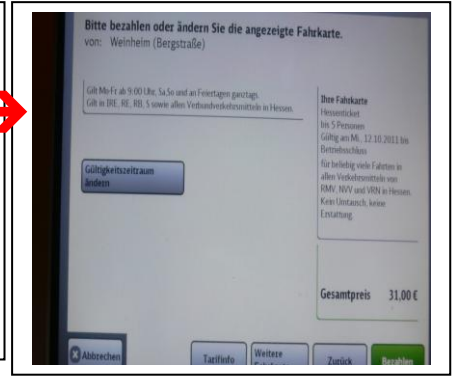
Bitte bezahlen oder ändern Sie die angezeigte Fahrkarte.
von: Weinheim (Bergstraße)

Gilt Mo-Fr ab 9:00 Uhr, Sa,So und an Feiertagen ganztags.
Gilt in IRE, RE, RB, S sowie allen Verbundverkehrsmitteln in Hessen.

Ihre Fahrkarte
Hessenticket
bis 5 Personen
Gültig am Mi, 12.10.2011 bis Betriebsschluss
für beliebig viele Fahrten in allen Verkehrsmitteln von RMV, NVV und VRN in Hessen. Kein Umtausch, keine Erstattung.

Gültigkeitszeitraum ändern

Gesamtpreis 31,00 €

Abbrechen

Tarifinfo

Weitere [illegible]

Zurück

Bezahlen